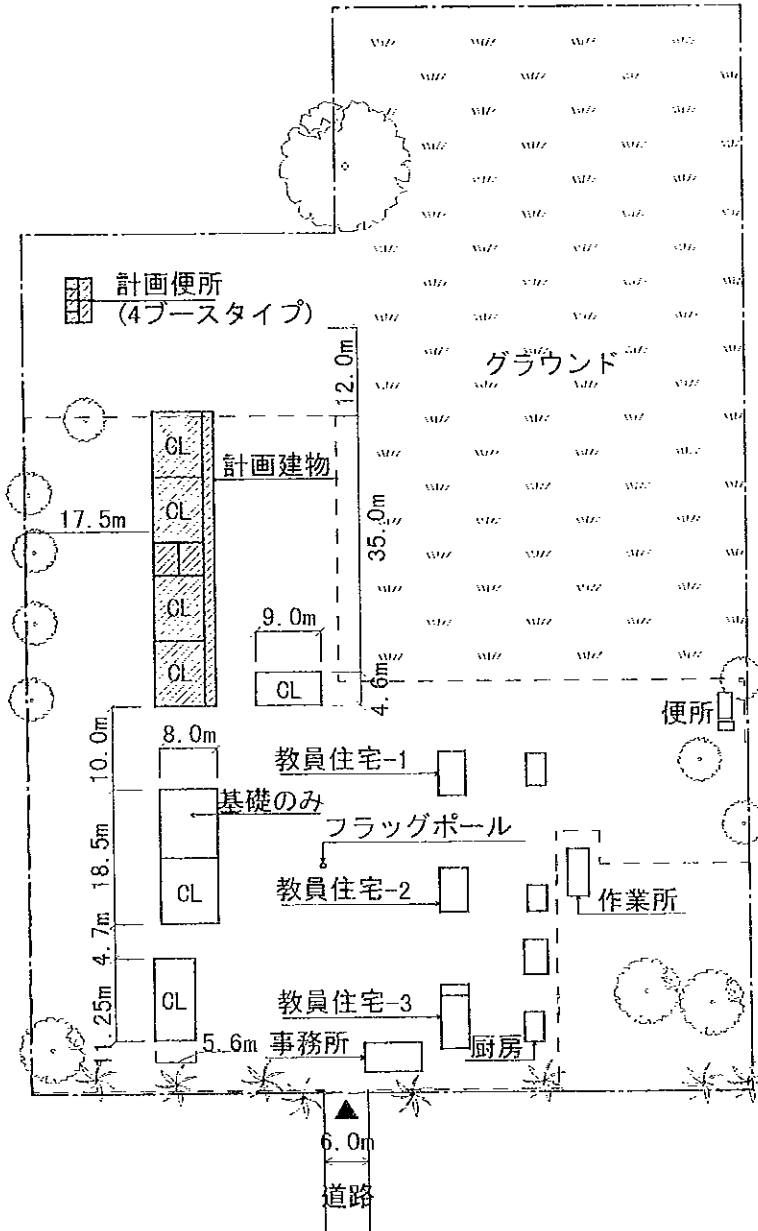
計画便所
(4ブースタイプ)

12.0m

グラウンド

CL
計画建物
CL
17.5m
35.0m
CL
9.0m
CL
CL
4.6m

便所

10.0m
8.0m
教員住宅-1
基礎のみ
18.5m
フラッグポール
CL
教員住宅-2
作業所
4.7m
CL
1.25m
教員住宅-3
5.6m
事務所
厨房

6.0m
道路